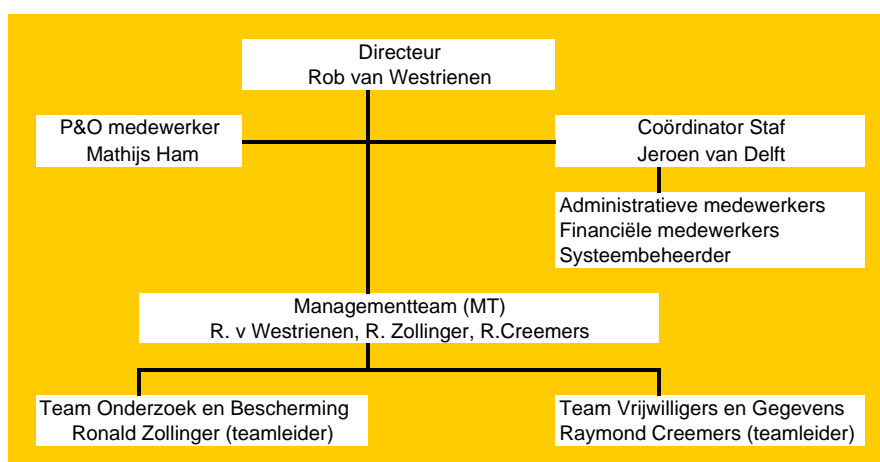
Directeur
Rob van Westrienen

P&O medewerker
Mathijs Ham

Coördinator Staf
Jeroen van Delft

Administratieve medewerkers
Financiële medewerkers
Systeembeheerder

Managementteam (MT)
R. v Westrienen, R. Zollinger, R.Creemers

Team Onderzoek en Bescherming
Ronald Zollinger (teamleider)

Team Vrijwilligers en Gegevens
Raymond Creemers (teamleider)